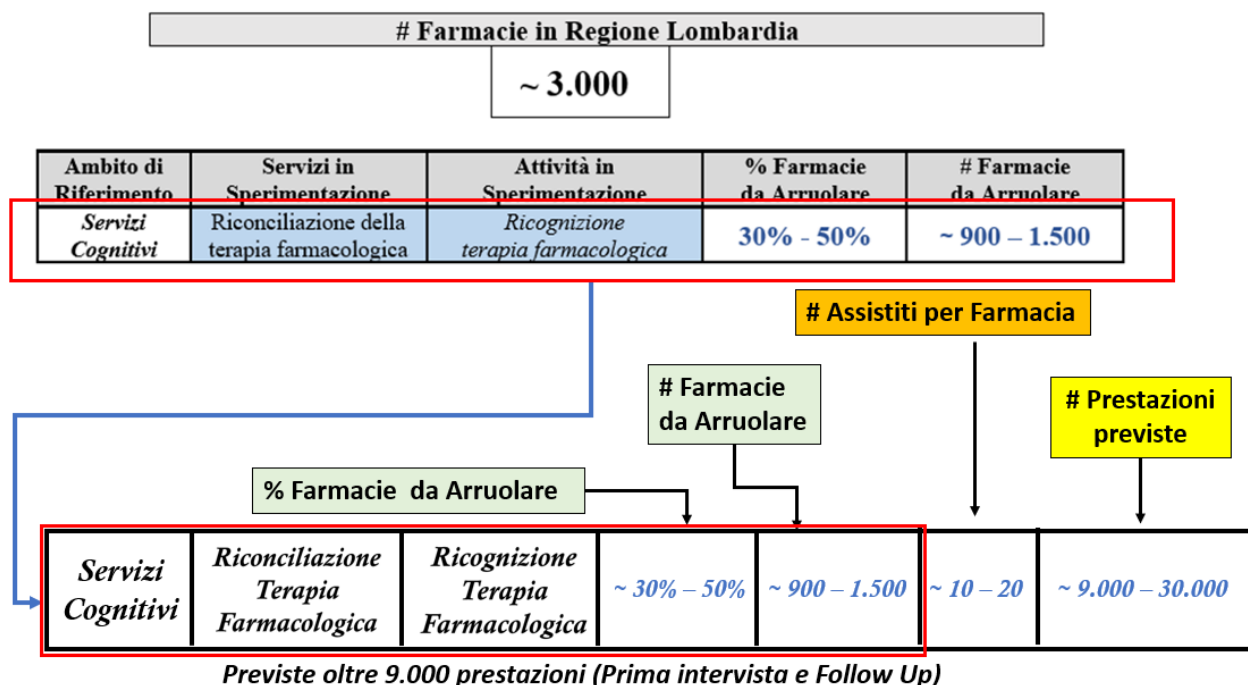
# Farmacie in Regione Lombardia

~ 3.000

| Ambito di Riferimento | Servizi in Sperimentazione | Attività in Sperimentazione | % Farmacie da Arruolare | # Farmacie da Arruolare |
|---|---|---|---|---|
| *Servizi Cognitivi* | Riconciliazione della terapia farmacologica | *Ricognizione terapia farmacologica* | 30% - 50% | ~ 900 – 1.500 |

# Assistiti per Farmacia

# Farmacie da Arruolare

# Prestazioni previste

% Farmacie da Arruolare

| *Servizi Cognitivi* | *Riconciliazione Terapia Farmacologica* | *Ricognizione Terapia Farmacologica* | *~ 30% – 50%* | *~ 900 – 1.500* | *~ 10 – 20* | *~ 9.000 – 30.000* |
|---|---|---|---|---|---|---|

*Previste oltre 9.000 prestazioni (Prima intervista e Follow Up)*